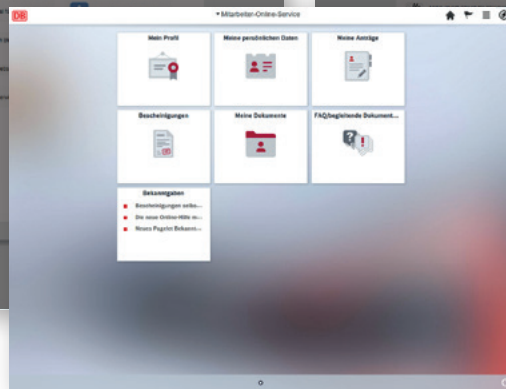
DB

▾ Mitarbeiter-Online-Service

Mein Profil

Meine persönlichen Daten

Meine Anträge

Bescheinigungen

Meine Dokumente

FAQ/begleitende Dokument...

Bekanntgaben

Bescheinigungen selbs...

Die neue Online-Hilfe m...

Neues Pagelet Bekannt...